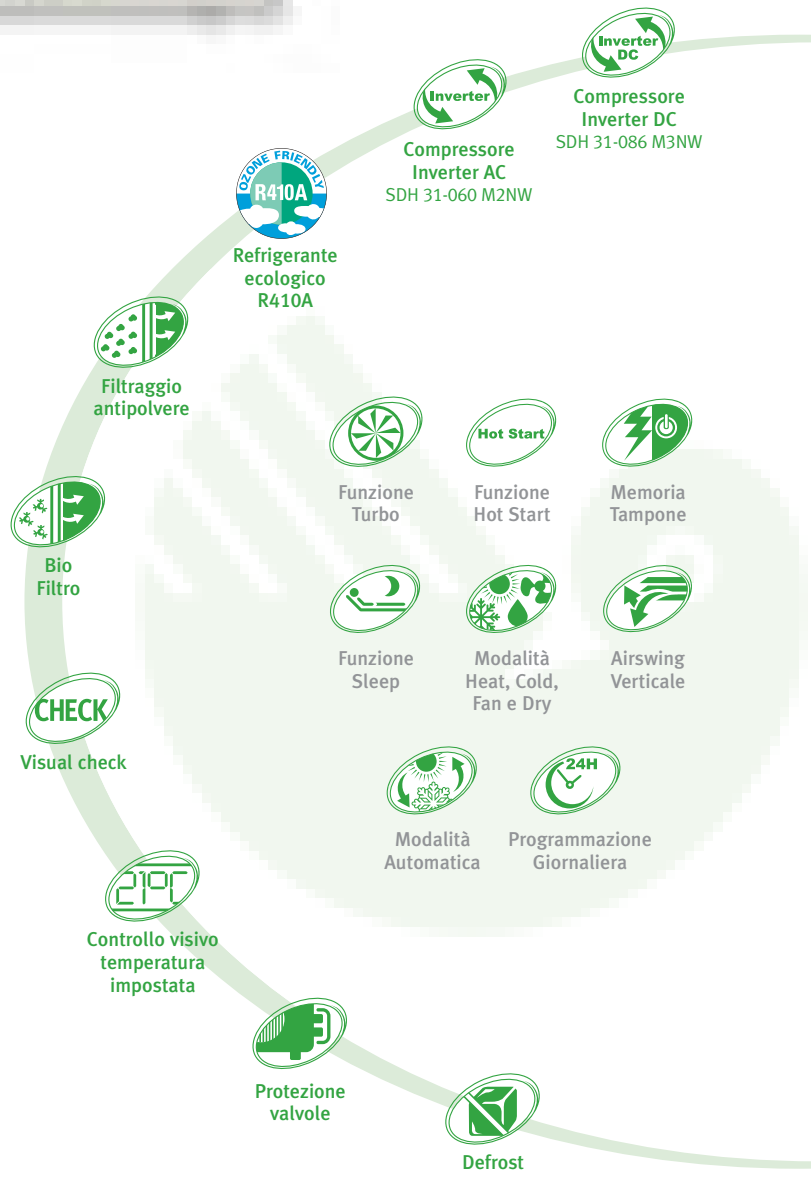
Inverter DC

Compressore Inverter DC
SDH 31-086 M3NW

Inverter

Compressore Inverter AC
SDH 31-060 M2NW

OZONE FRIENDLY
R410A

Refrigerante ecologico R410A

Filtraggio antipolvere

Hot Start

Funzione Turbo

Funzione Hot Start

Memoria Tampone

Bio Filtro

Funzione Sleep

Modalità Heat, Cold, Fan e Dry

Airswing Verticale

CHECK

Visual check

24H

Modalità Automatica

Programmazione Giornaliera

21°C

Controllo visivo temperatura impostata

Protezione valvole

Defrost